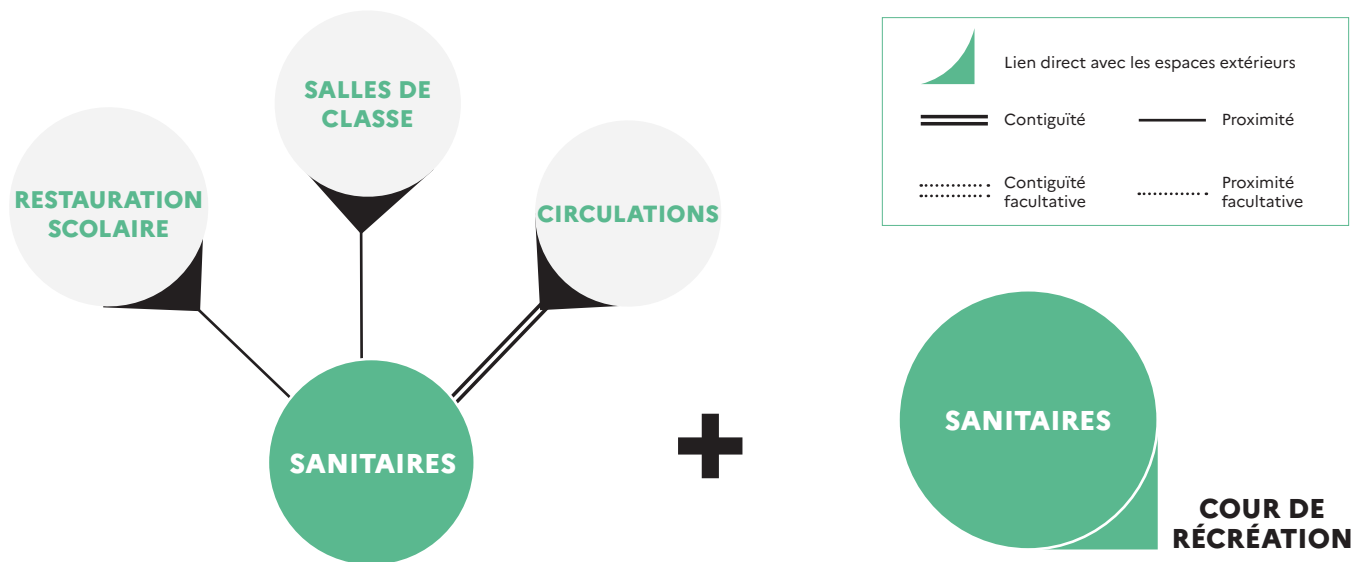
SALLES DE CLASSE

RESTAURATION SCOLAIRE

CIRCULATIONS

SANITAIRES

Lien direct avec les espaces extérieurs

Contiguïté

Proximité

Contiguïté facultative

Proximité facultative

SANITAIRES

COUR DE RÉCRÉATION